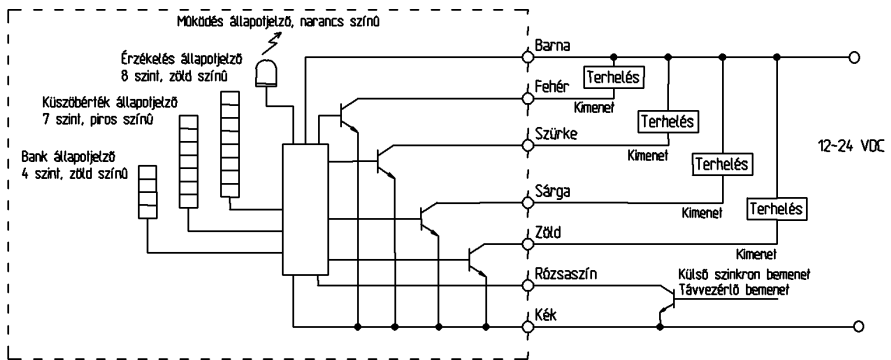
Működés állapotjelző, narancs színű

Érzékelés állapotjelző
8 szint, zöld színű

Küszöbérték állapotjelző
7 szint, piros színű

Bank állapotjelző
4 szint, zöld színű

Barna
Fehér
Szürke
Sárga
Zöld
Rózsaszín
Kék

Terhelés
Kimenet
Terhelés
Kimenet
Terhelés
Kimenet
Terhelés
Kimenet

12-24 VDC

Külső szinkron bemenet
Távvezérlő bemenet